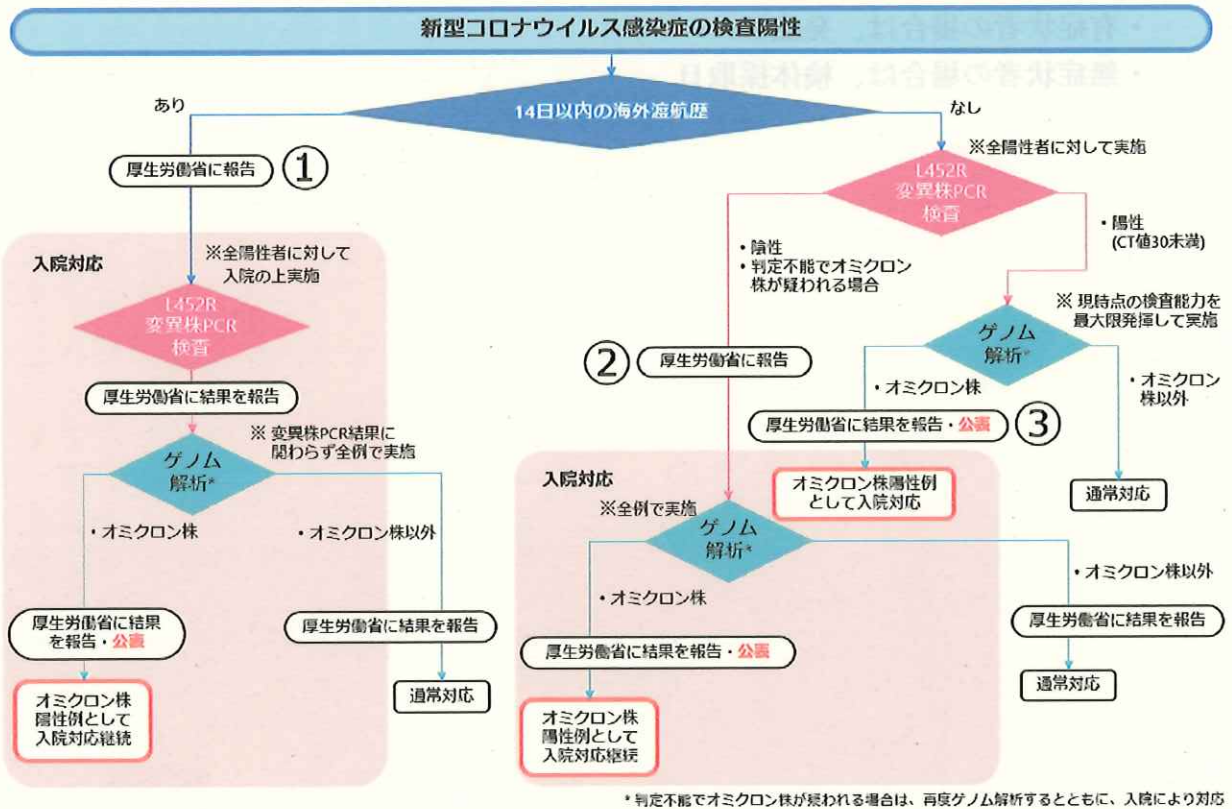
新型コロナウイルス感染症の検査陽性

14日以内の海外渡航歴

あり

厚生労働省に報告 ①

入院対応

※全陽性者に対して入院の上実施

L452R 変異株PCR 検査

厚生労働省に結果を報告

※ 変異株PCR結果に関わらず全例で実施

ゲノム 解析*

・オミクロン株

・オミクロン株以外

厚生労働省に結果を報告・公表

厚生労働省に結果を報告

オミクロン株陽性例として入院対応継続

通常対応

なし

※全陽性者に対して実施

L452R 変異株PCR 検査

・陰性
・判定不能でオミクロン株が疑われる場合

・陽性 (CT値30未満)

※ 現時点の検査能力を最大限発揮して実施

ゲノム 解析*

② 厚生労働省に報告

・オミクロン株

・オミクロン株以外

厚生労働省に結果を報告・公表 ③

オミクロン株陽性例として入院対応

通常対応

入院対応

※全例で実施

ゲノム 解析*

・オミクロン株

・オミクロン株以外

厚生労働省に結果を報告・公表

厚生労働省に結果を報告

オミクロン株陽性例として入院対応継続

通常対応

* 判定不能でオミクロン株が疑われる場合は、再度ゲノム解析するとともに、入院により対応